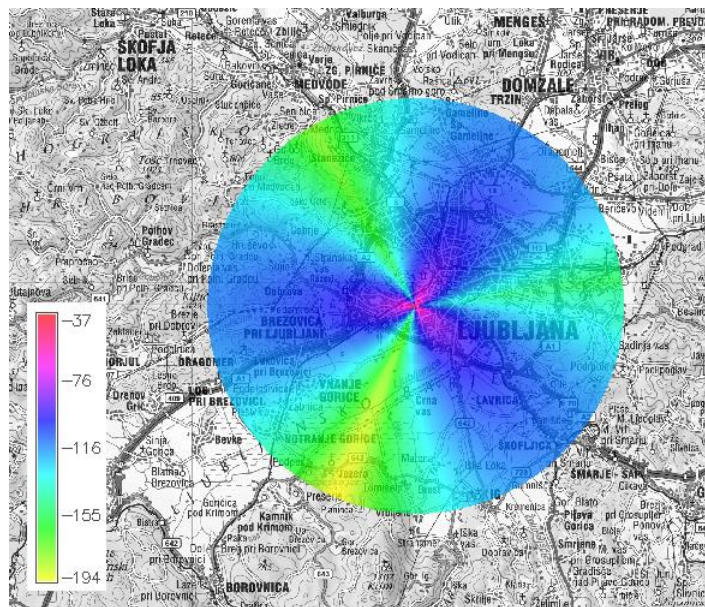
ŠKOFJA LOKA
MEDVODE
MENGEŠ
DOMŽALE
TRZIN
Polhov Gradec
BREZOVICA PRI LJUBLJANI
LJUBLJANA
DRAGOMER
LOG PRI BREZOVICI
VNANJE GORICE
NOTRANJE GORICE
LAVRICA
ŠKOFLJICA
ŠMARJE - SAP
BOROVNICA
Bevke
Kamnik pod Krimom
Preserje
Ig
Črna vas
Vrhnika
Stanežiče
Dobrova
Zg. Pirniče
Sp. Pirniče
Vnanje Gorice
Podpeč
Crna vas

−37
−76
−116
−155
−194